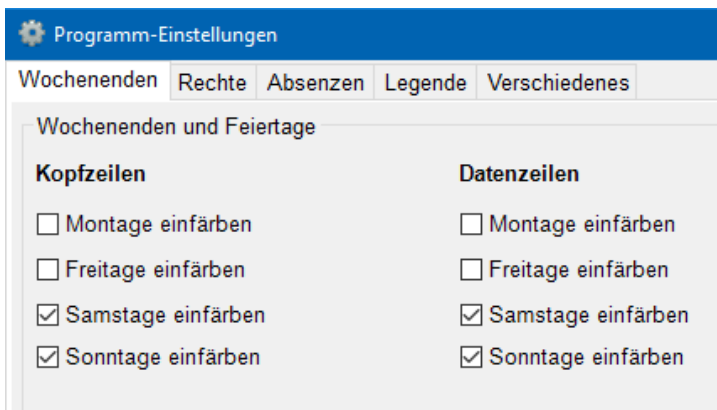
Programm-Einstellungen

Wochenenden | Rechte | Absenzen | Legende | Verschiedenes

Wochenenden und Feiertage

**Kopfzeilen**

☐ Montage einfärben
☐ Freitage einfärben
☑ Samstage einfärben
☑ Sonntage einfärben

**Datenzeilen**

☐ Montage einfärben
☐ Freitage einfärben
☑ Samstage einfärben
☑ Sonntage einfärben